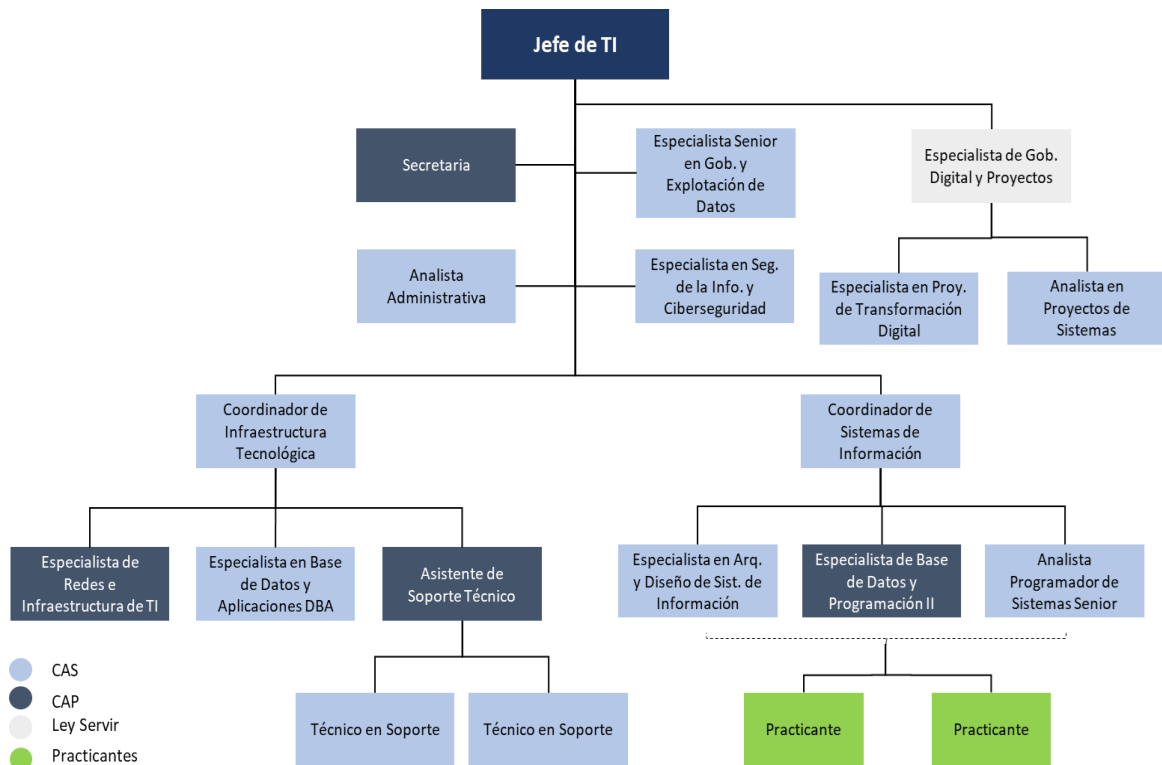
Jefe de TI

Secretaria

Especialista Senior en Gob. y Explotación de Datos

Especialista de Gob. Digital y Proyectos

Analista Administrativa

Especialista en Seg. de la Info. y Ciberseguridad

Especialista en Proy. de Transformación Digital

Analista en Proyectos de Sistemas

Coordinador de Infraestructura Tecnológica

Coordinador de Sistemas de Información

Especialista de Redes e Infraestructura de TI

Especialista en Base de Datos y Aplicaciones DBA

Asistente de Soporte Técnico

Especialista en Arq. y Diseño de Sist. de Información

Especialista de Base de Datos y Programación II

Analista Programador de Sistemas Senior

Técnico en Soporte

Técnico en Soporte

Practicante

Practicante

CAS
CAP
Ley Servir
Practicantes